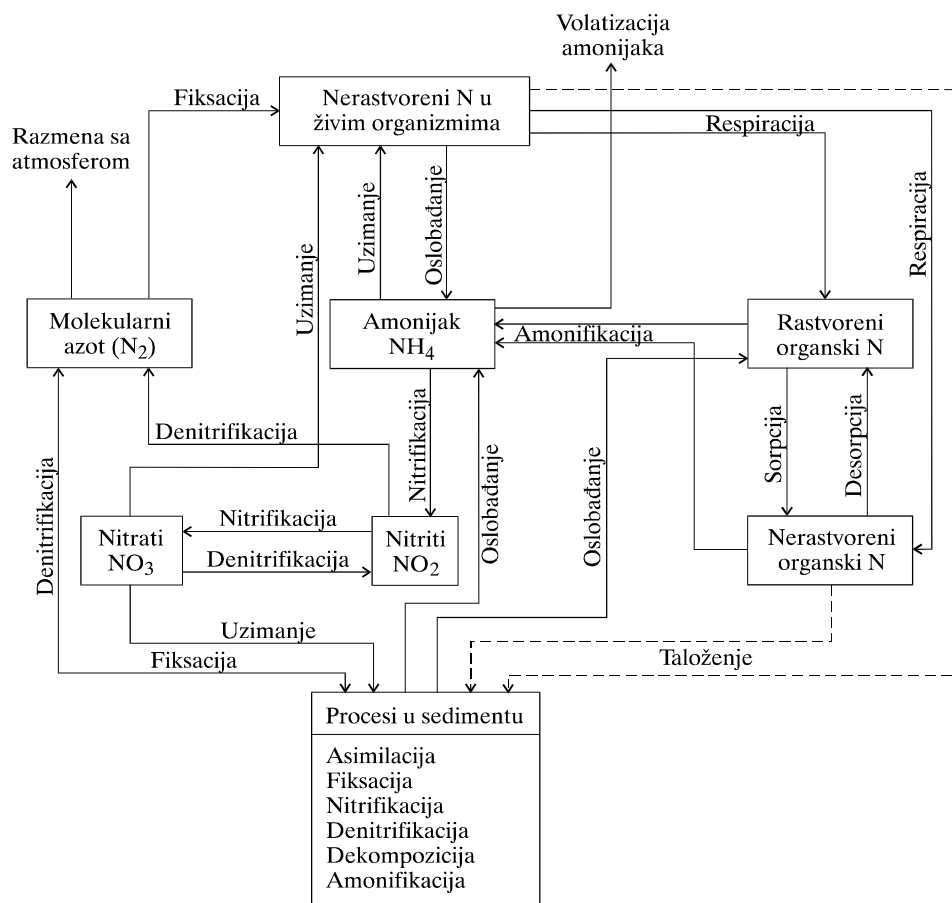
Volatizacija amonijaka

Fiksacija

Nerastvoreni N u živim organizmima

Razmena sa atmosferom

Respiracija

Respiracija

Uzimanje

Uzimanje

Oslobađanje

Molekularni azot ($N_2$)

Amonijak $NH_4$

Amonifikacija

Rastvoreni organski N

Denitrifikacija

Nitrifikacija

Sorpcija

Desorpcija

Denitrifikacija

Oslobađanje

Oslobađanje

Nitrati $NO_3$

Nitrifikacija

Denitrifikacija

Nitriti $NO_2$

Nerastvoreni organski N

Uzimanje

Fiksacija

Taloženje

Procesi u sedimentu

Asimilacija
Fiksacija
Nitrifikacija
Denitrifikacija
Dekompozicija
Amonifikacija